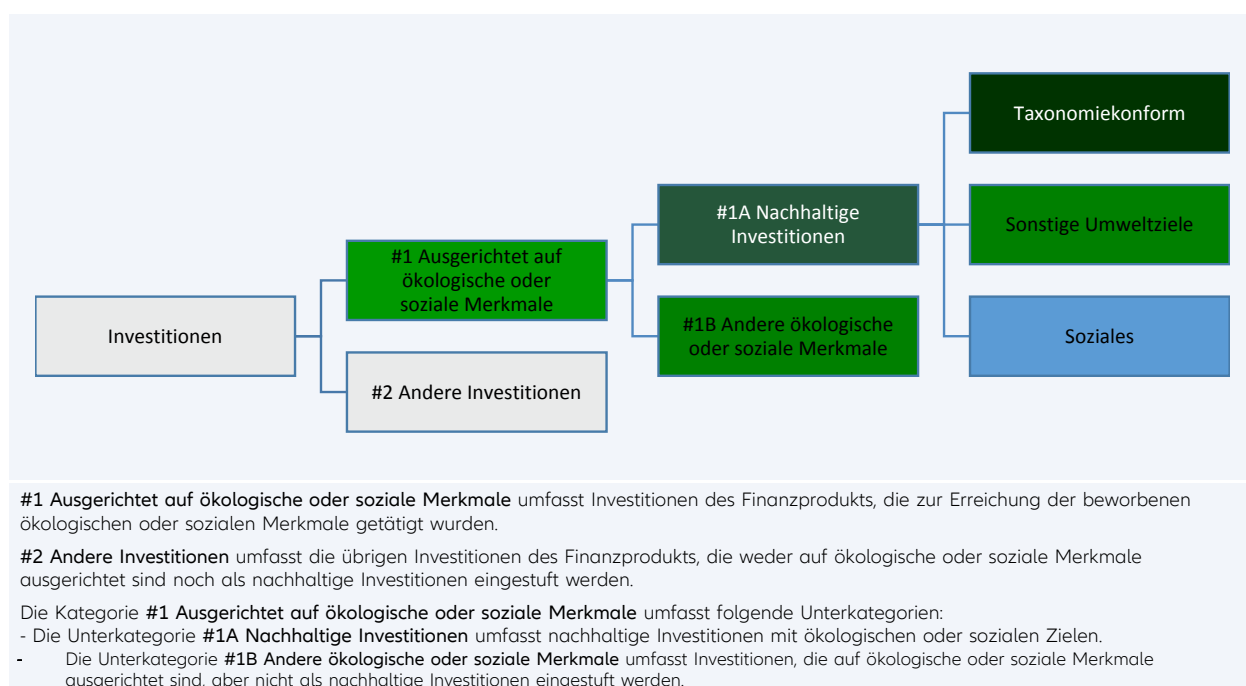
Investitionen

#1 Ausgerichtet auf ökologische oder soziale Merkmale

#2 Andere Investitionen

#1A Nachhaltige Investitionen

#1B Andere ökologische oder soziale Merkmale

Taxonomiekonform

Sonstige Umweltziele

Soziales

#1 Ausgerichtet auf ökologische oder soziale Merkmale umfasst Investitionen des Finanzprodukts, die zur Erreichung der beworbenen ökologischen oder sozialen Merkmale getätigt wurden.

#2 Andere Investitionen umfasst die übrigen Investitionen des Finanzprodukts, die weder auf ökologische oder soziale Merkmale ausgerichtet sind noch als nachhaltige Investitionen eingestuft werden.

Die Kategorie #1 Ausgerichtet auf ökologische oder soziale Merkmale umfasst folgende Unterkategorien:
- Die Unterkategorie #1A Nachhaltige Investitionen umfasst nachhaltige Investitionen mit ökologischen oder sozialen Zielen.
- Die Unterkategorie #1B Andere ökologische oder soziale Merkmale umfasst Investitionen, die auf ökologische oder soziale Merkmale ausgerichtet sind, aber nicht als nachhaltige Investitionen eingestuft werden.